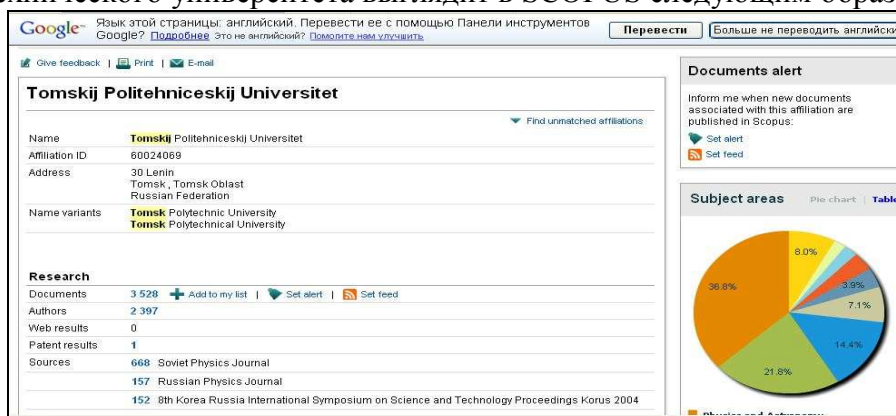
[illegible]ического университета выглядит в SCOPUS следующим образ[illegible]

Google Язык этой страницы: английский. Перевести ее с помощью Панели инструментов Google? Подробнее Это не английский? Помогите нам улучшить

Перевести | Больше не переводить английски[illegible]

Give feedback | Print | E-mail

Tomskij Politehniceskij Universitet

Find unmatched affiliations

| | |
|---|---|
| Name | Tomskij Politehniceskij Universitet |
| Affiliation ID | 60024069 |
| Address | 30 Lenin<br>Tomsk , Tomsk Oblast<br>Russian Federation |
| Name variants | Tomsk Polytechnic University<br>Tomsk Polytechnical University |

Research

| | |
|---|---|
| Documents | 3 528 Add to my list \| Set alert \| Set feed |
| Authors | 2 397 |
| Web results | 0 |
| Patent results | 1 |
| Sources | 668 Soviet Physics Journal |
| | 157 Russian Physics Journal |
| | 152 8th Korea Russia International Symposium on Science and Technology Proceedings Korus 2004 |

Documents alert

Inform me when new documents associated with this affiliation are published in Scopus:

Set alert

Set feed

Subject areas Pie chart | Tabl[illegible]

8.0%

3.9%

7.1%

14.4%

21.8%

36.8%

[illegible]